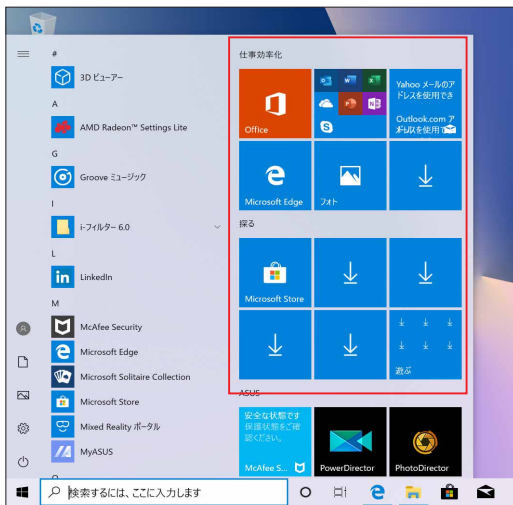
#
3D ビューアー
A
AMD Radeon™ Settings Lite
G
Groove ミュージック
I
i-フィルター 6.0
L
LinkedIn
M
McAfee Security
Microsoft Edge
Microsoft Solitaire Collection
Microsoft Store
Mixed Reality ポータル
MyASUS

仕事効率化
Office
Yahoo メールのアドレスを使用でき
Outlook.com アドレスを使用で
Microsoft Edge
フォト
探る
Microsoft Store
遊ぶ
ASUS
安全な状態です
保護状態の詳細を表示します
McAfee S
PowerDirector
PhotoDirector

検索するには、ここに入力します